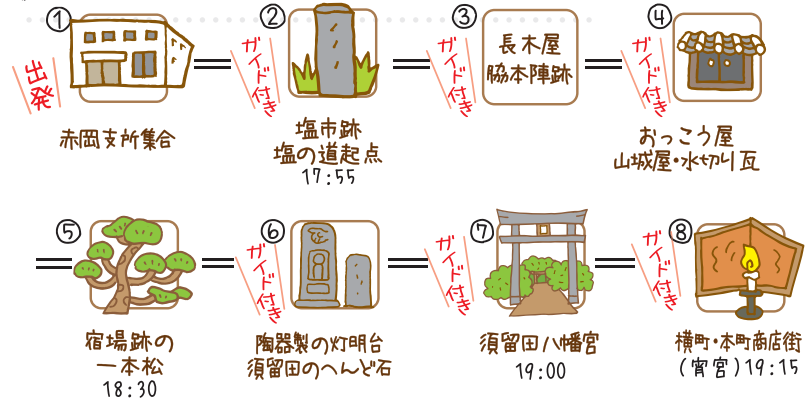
①
出発
赤岡支所集合

②
ガイド付き
塩市跡
塩の道起点
17:55

③
ガイド付き
長木屋
脇本陣跡

④
ガイド付き
おっこう屋
山城屋・水切り瓦

⑤
宿場跡の
一本松
18:30

⑥
ガイド付き
陶器製の灯明台
須留田のへんど石

⑦
ガイド付き
須留田八幡宮
19:00

⑧
ガイド付き
横町・本町商店街
（宵宮）19:15